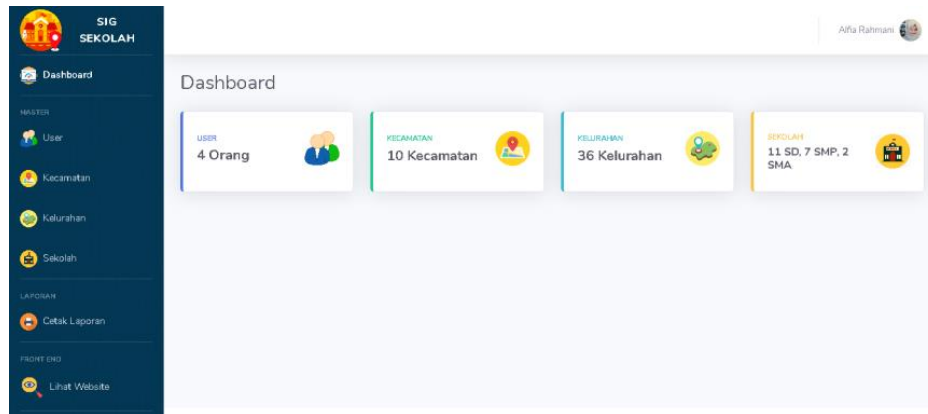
SIG SEKOLAH

Dashboard

MASTER

User

Kecamatan

Kelurahan

Sekolah

LAPORAN

Cetak Laporan

FRONT END

Lihat Website

Alfia Rahmani

Dashboard

USER
4 Orang

KECAMATAN
10 Kecamatan

KELURAHAN
36 Kelurahan

SEKOLAH
11 SD, 7 SMP, 2 SMA